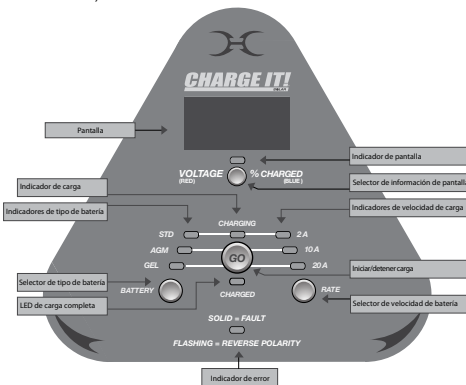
CHARGE IT!

Pantalla

Indicador de pantalla

VOLTAGE (RED)

% CHARGED (BLUE)

Selector de información de pantall

Indicador de carga

Indicadores de tipo de batería

Indicadores de velocidad de carga

CHARGING

STD

2 A

AGM

10 A

GO

GEL

20 A

Iniciar/detener carga

Selector de tipo de batería

BATTERY

CHARGED

RATE

LED de carga completa

Selector de velocidad de batería

SOLID = FAULT

FLASHING = REVERSE POLARITY

Indicador de error